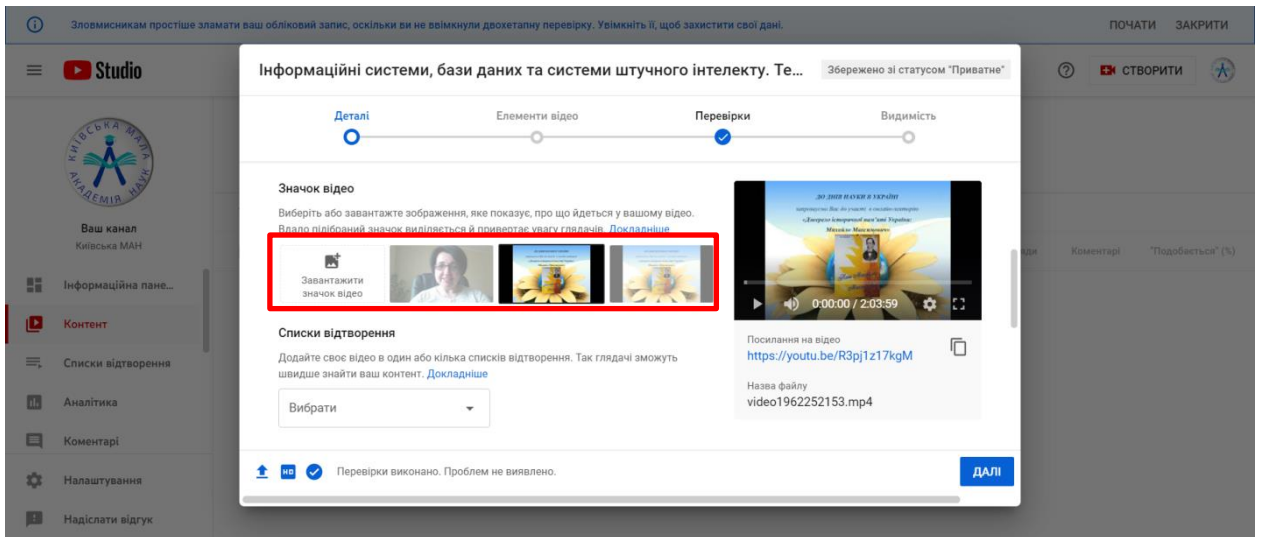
Зловмисникам простіше зламати ваш обліковий запис, оскільки ви не ввімкнули двохетапну перевірку. Увімкніть її, щоб захистити свої дані.

ПОЧАТИ ЗАКРИТИ

Studio

СТВОРИТИ

Ваш канал
Київська МАН

Інформаційна пане...
Контент
Списки відтворення
Аналітика
Коментарі
Налаштування
Надіслати відгук

Інформаційні системи, бази даних та системи штучного інтелекту. Те...

Збережено зі статусом "Приватне"

Деталі Елементи відео Перевірки Видимість

Значок відео

Виберіть або завантажте зображення, яке показує, про що йдеться у вашому відео. Вдало підібраний значок виділяється й привертає увагу глядачів. Докладніше

Завантажити значок відео

Списки відтворення

Додайте своє відео в один або кілька списків відтворення. Так глядачі зможуть швидше знайти ваш контент. Докладніше

Вибрати

ДО ДНЯ НАУКИ В УКРАЇНІ

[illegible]

0:00:00 / 2:03:59

Посилання на відео
https://youtu.be/R3pj1z17kgM

Назва файлу
video1962252153.mp4

Коментарі "Подобається" (%)

Перевірки виконано. Проблем не виявлено.

ДАЛІ